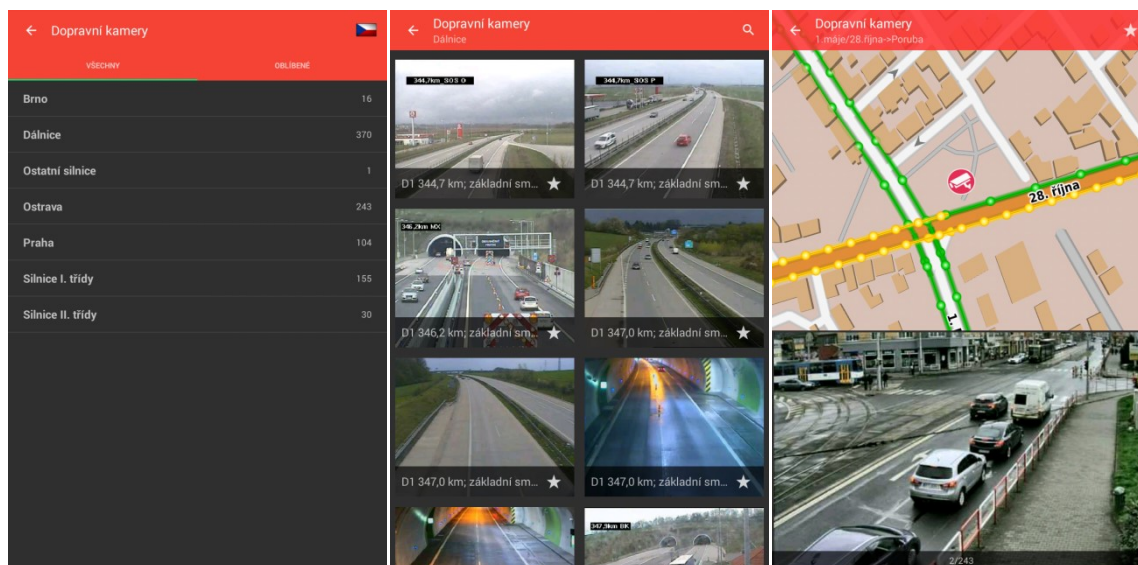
Dopravní kamery

VŠECHNY

OBLÍBENÉ

Brno 16

Dálnice 370

Ostatní silnice 1

Ostrava 243

Praha 104

Silnice I. třídy 155

Silnice II. třídy 30

Dopravní kamery
Dálnice

344,7km SOS O

344,7km SOS P

D1 344,7 km; základní sm...

D1 344,7 km; základní sm...

346,2km MX

D1 346,2 km; základní sm...

D1 347,0 km; základní sm...

D1 347,0 km; základní sm...

D1 347,0 km; základní sm...

347,9km BK

Dopravní kamery
1.máje/28.října->Poruba

28. října

2/243